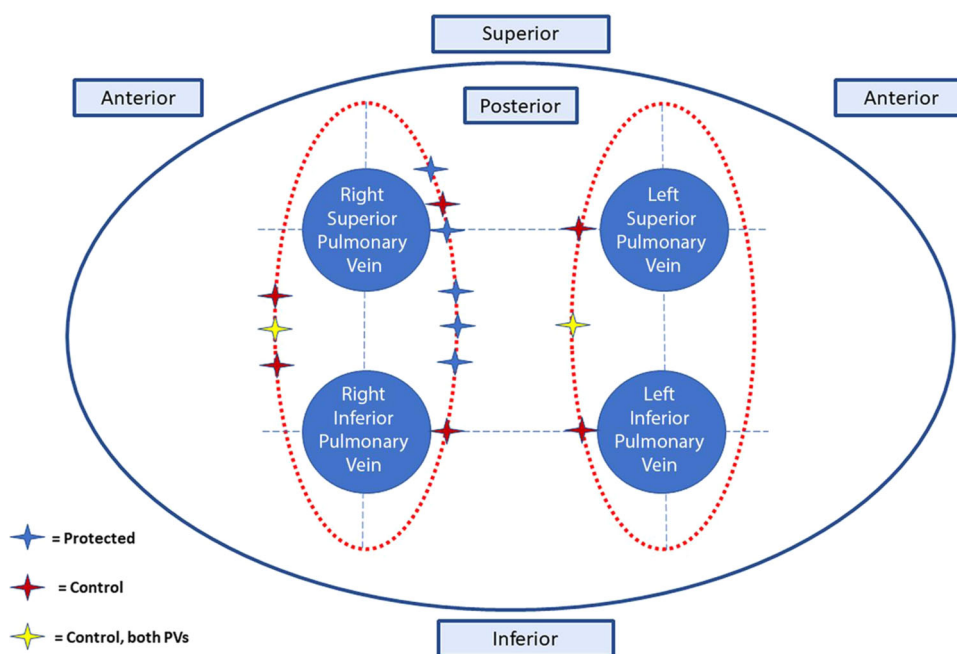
Superior

Anterior

Posterior

Anterior

Right Superior Pulmonary Vein

Left Superior Pulmonary Vein

Right Inferior Pulmonary Vein

Left Inferior Pulmonary Vein

= Protected

= Control

= Control, both PVs

Inferior